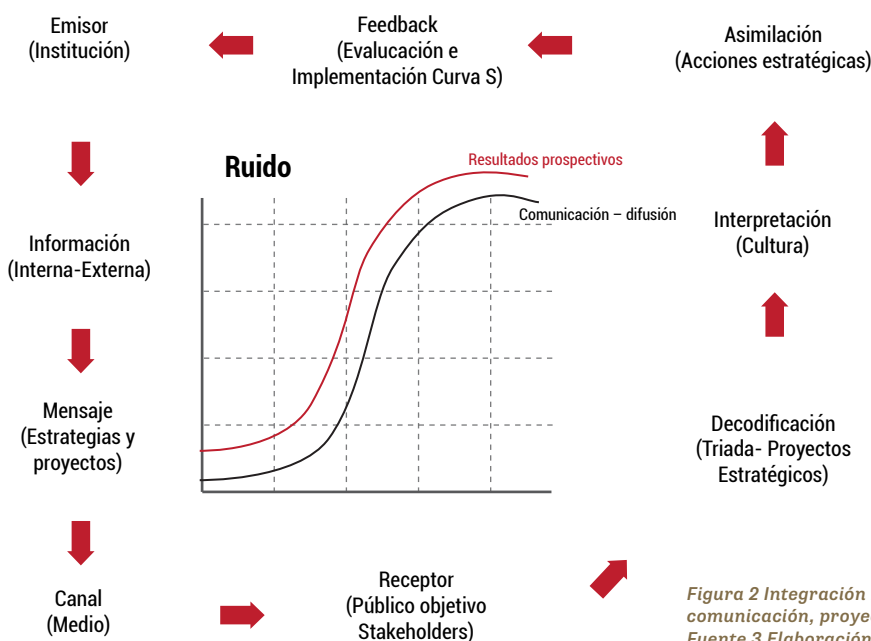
Emisor
(Institución)

Feedback
(Evaluación e
Implementación Curva S)

Asimilación
(Acciones estratégicas)

Ruido

Resultados prospectivos

Comunicación – difusión

Información
(Interna-Externa)

Interpretación
(Cultura)

Mensaje
(Estrategias y
proyectos)

Decodificación
(Triada- Proyectos
Estratégicos)

Canal
(Medio)

Receptor
(Público objetivo
Stakeholders)

Figura 2 Integración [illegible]
comunicación, proye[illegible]
Fuente 3 Elaboración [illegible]